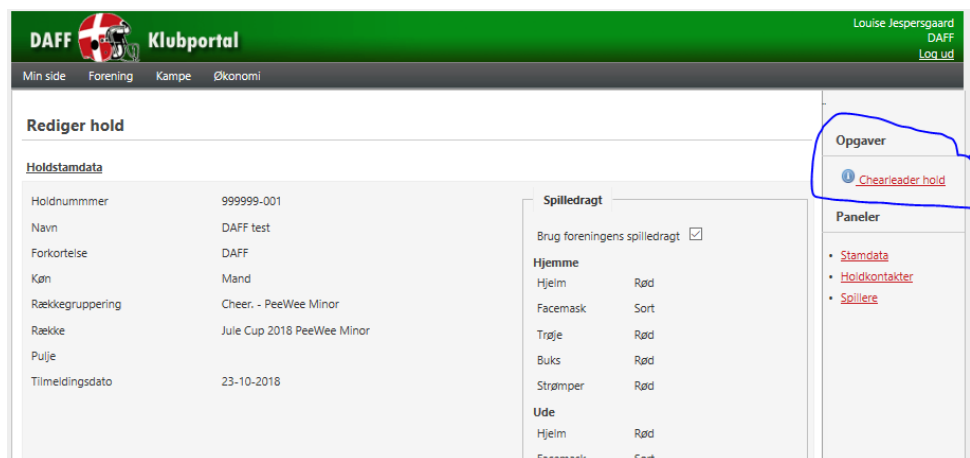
DAFF Klubportal

Louise Jespersgaard
DAFF
Log ud

Min side Forening Kampe Økonomi

Rediger hold

Holdstamdata

| | |
|---|---|
| Holdnummmer | 999999-001 |
| Navn | DAFF test |
| Forkortelse | DAFF |
| Køn | Mand |
| Rækkegruppering | Cheer. - PeeWee Minor |
| Række | Jule Cup 2018 PeeWee Minor |
| Pulje | |
| Tilmeldingsdato | 23-10-2018 |

Spilledragt

Brug foreningens spilledragt

Hjemme

| | |
|---|---|
| Hjelm | Rød |
| Facemask | Sort |
| Trøje | Rød |
| Buks | Rød |
| Strømper | Rød |

Ude

| | |
|---|---|
| Hjelm | Rød |
| Facemask | Sort |

Opgaver

Chearleader hold

Paneler

• Stamdata
• Holdkontakter
• Spillere